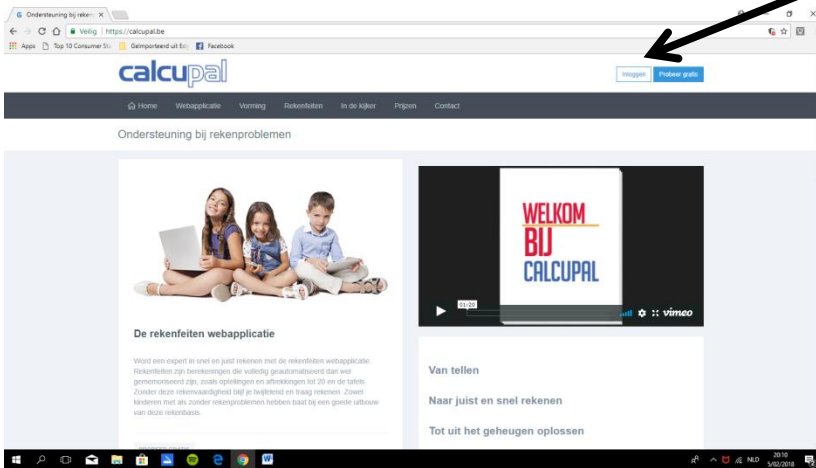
Ondersteuning bij rekene ×

Veilig | https://calcupal.be

Apps Top 10 Consumer St Geïmporteerd uit Ed Facebook

calcupal

Inloggen Probeer gratis

Home Webapplicatie Vorming Rekenfeiten In de kijker Prijzen Contact

Ondersteuning bij rekenproblemen

De rekenfeiten webapplicatie

Word een expert in snel en juist rekenen met de rekenfeiten webapplicatie. Rekenfeiten zijn berekeningen die volledig geautomatiseerd dan wel gememoriseerd zijn, zoals optellingen en aftrekkingen tot 20 en de tafels. Zonder deze rekenvaardigheid blijf je hoofdrekenen traag rekenen. Zowel kinderen met als zonder rekenproblemen hebben baat bij een goede uitbouw van deze rekenbasis.

WELKOM BIJ CALCUPAL

01:20

vimeo

Van tellen

Naar juist en snel rekenen

Tot uit het geheugen oplossen

NLD 20:10 5/02/2018